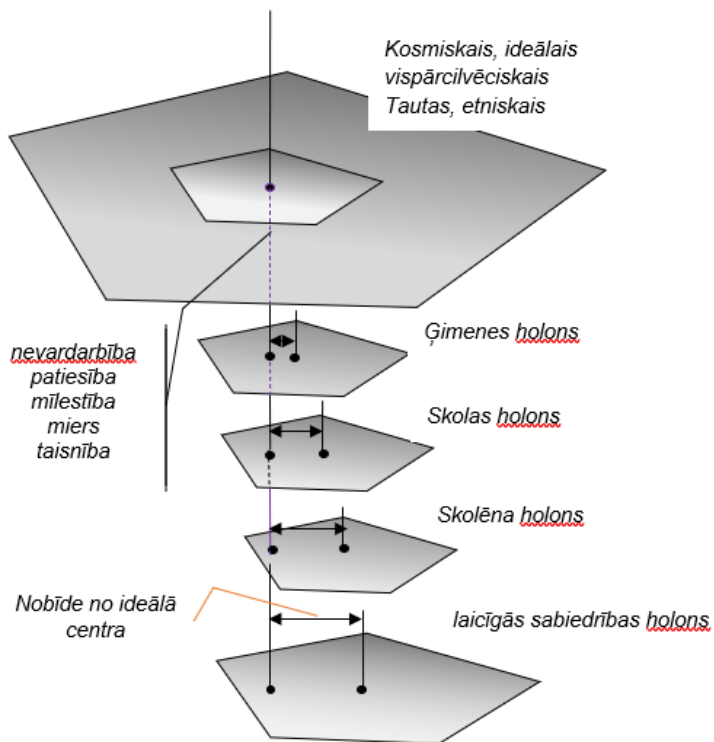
Kosmiskais, ideālais
vispārcilvēciskais
Tautas, etniskais

nevardarbība
patiesība
mīlestība
miers
taisnība

Ģimenes holons

Skolas holons

Skolēna holons

Nobīde no ideālā centra

laicīgās sabiedrības holons